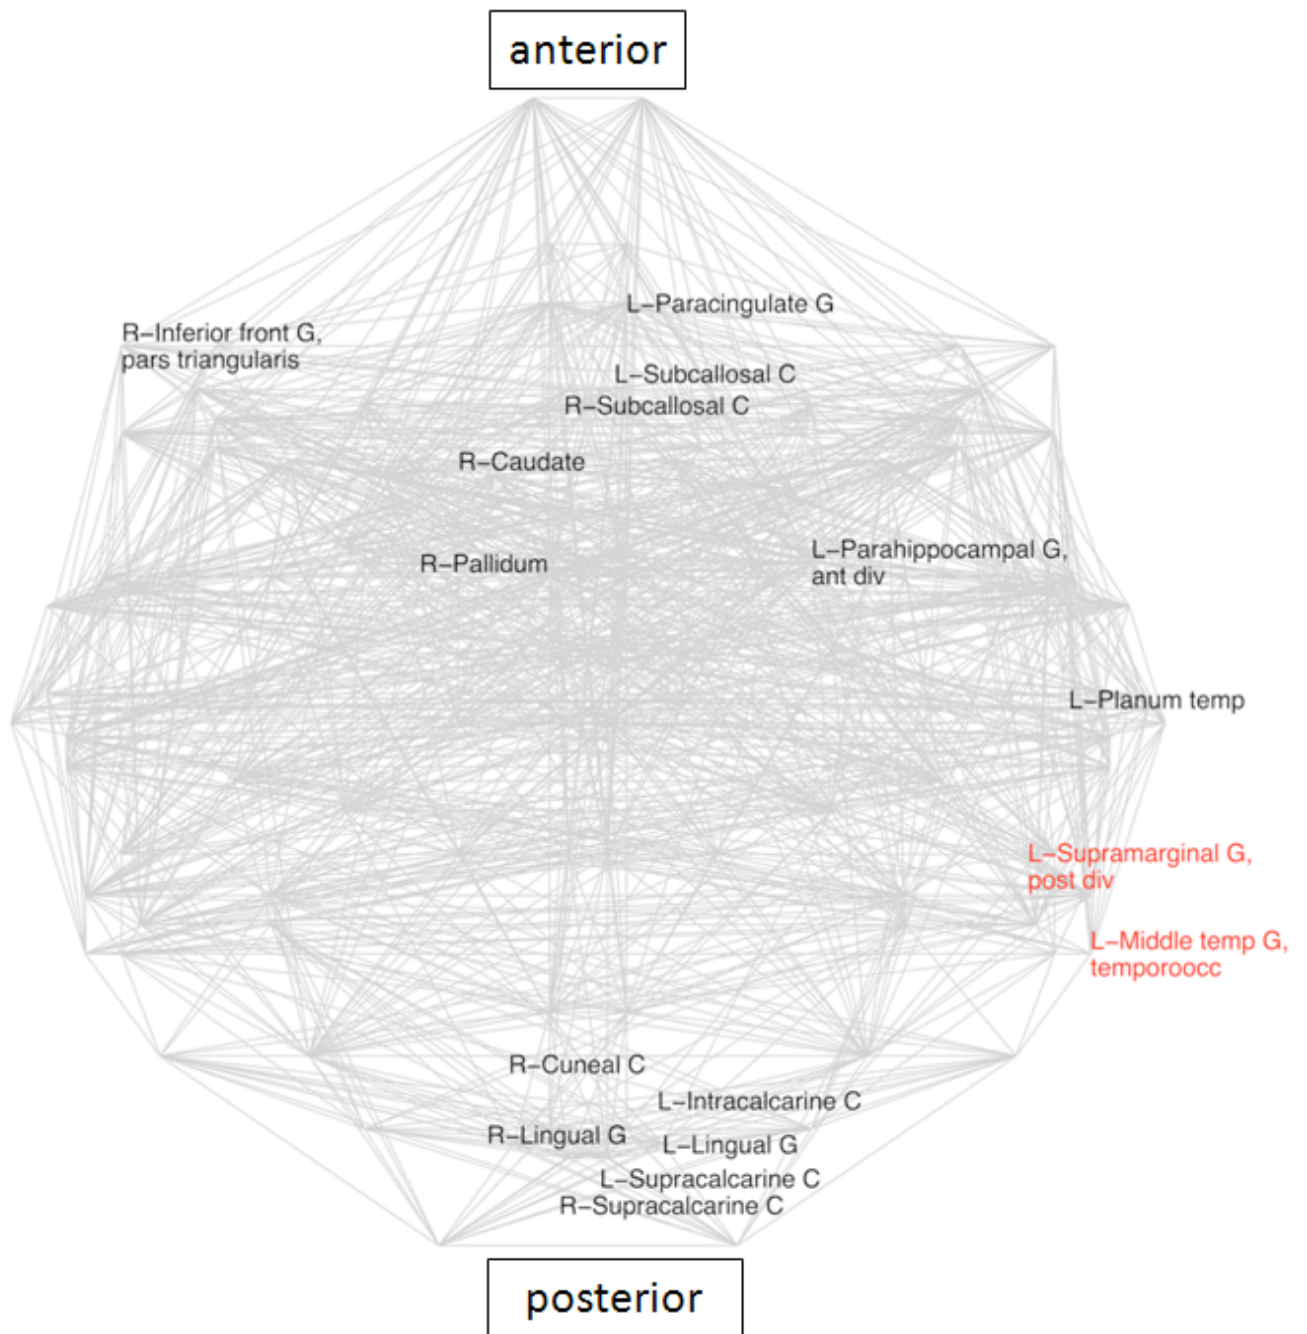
anterior

L–Paracingulate G

R–Inferior front G, pars triangularis

L–Subcallosal C

R–Subcallosal C

R–Caudate

L–Parahippocampal G, ant div

R–Pallidum

L–Planum temp

L–Supramarginal G, post div

L–Middle temp G, temporoocc

R–Cuneal C

L–Intracalcarine C

R–Lingual G

L–Lingual G

L–Supracalcarine C

R–Supracalcarine C

posterior